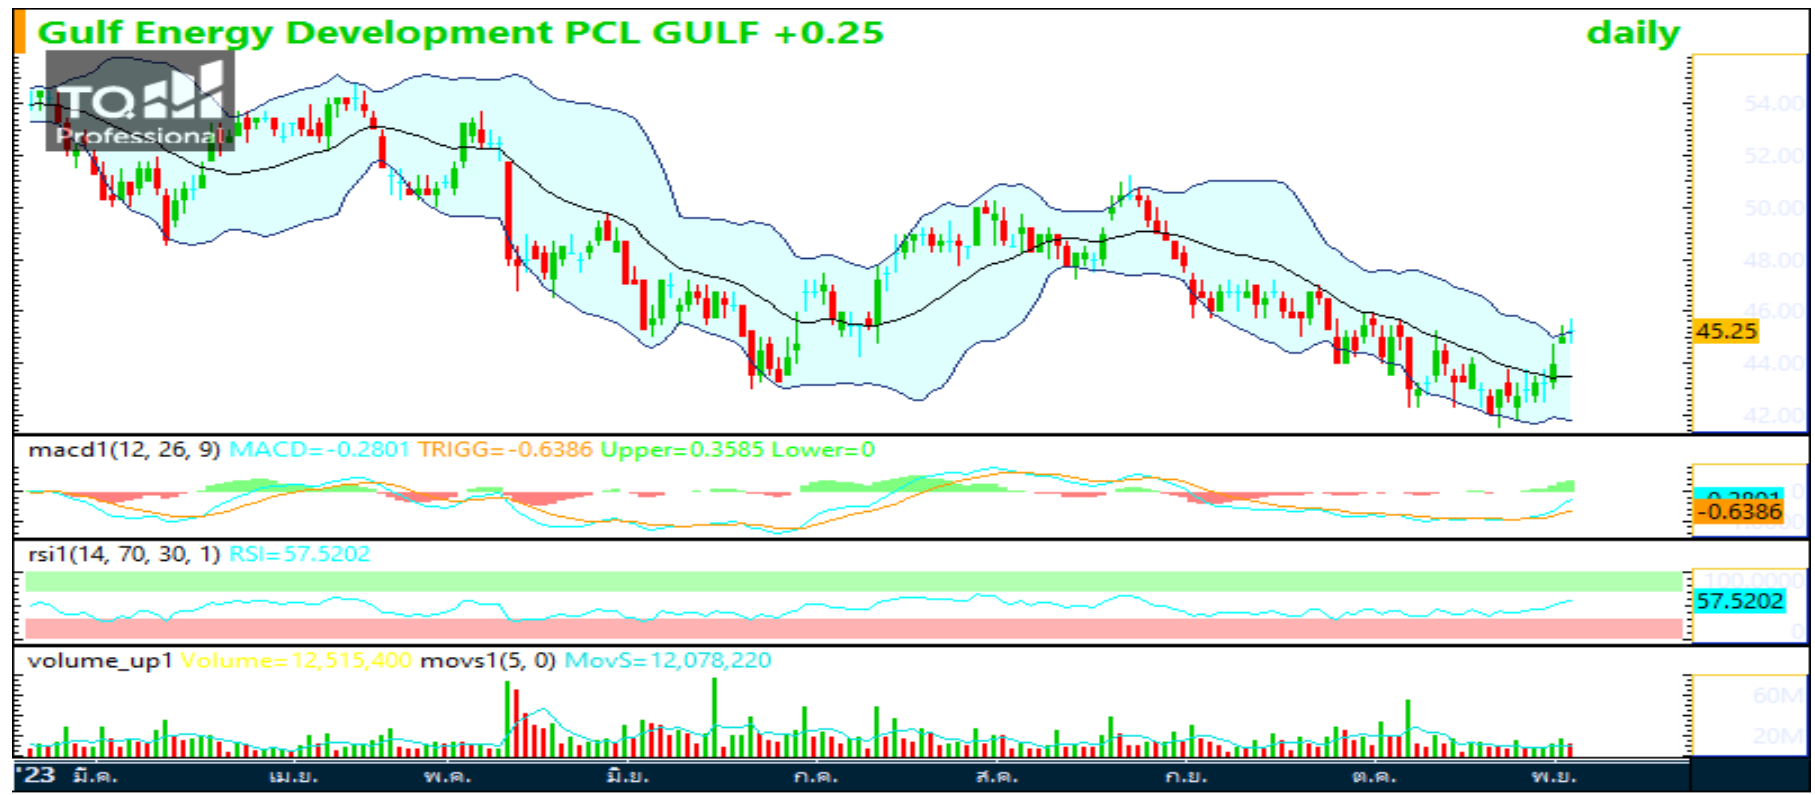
Gulf Energy Development PCL GULF +0.25

daily

TQ Professional

54.00
52.00
50.00
48.00
46.00
45.25
44.00
42.00

macd1(12, 26, 9) MACD=-0.2801 TRIGG=-0.6386 Upper=0.3585 Lower=0

-0.2801
-0.6386

rsi1(14, 70, 30, 1) RSI=57.5202

100.0000
57.5202
0

volume_up1 Volume=12,515,400 movs1(5, 0) MovS=12,078,220

60M
20M

'23 มี.ค. เม.ย. พ.ค. มิ.ย. ก.ค. ส.ค. ก.ย. ต.ค. พ.ย.